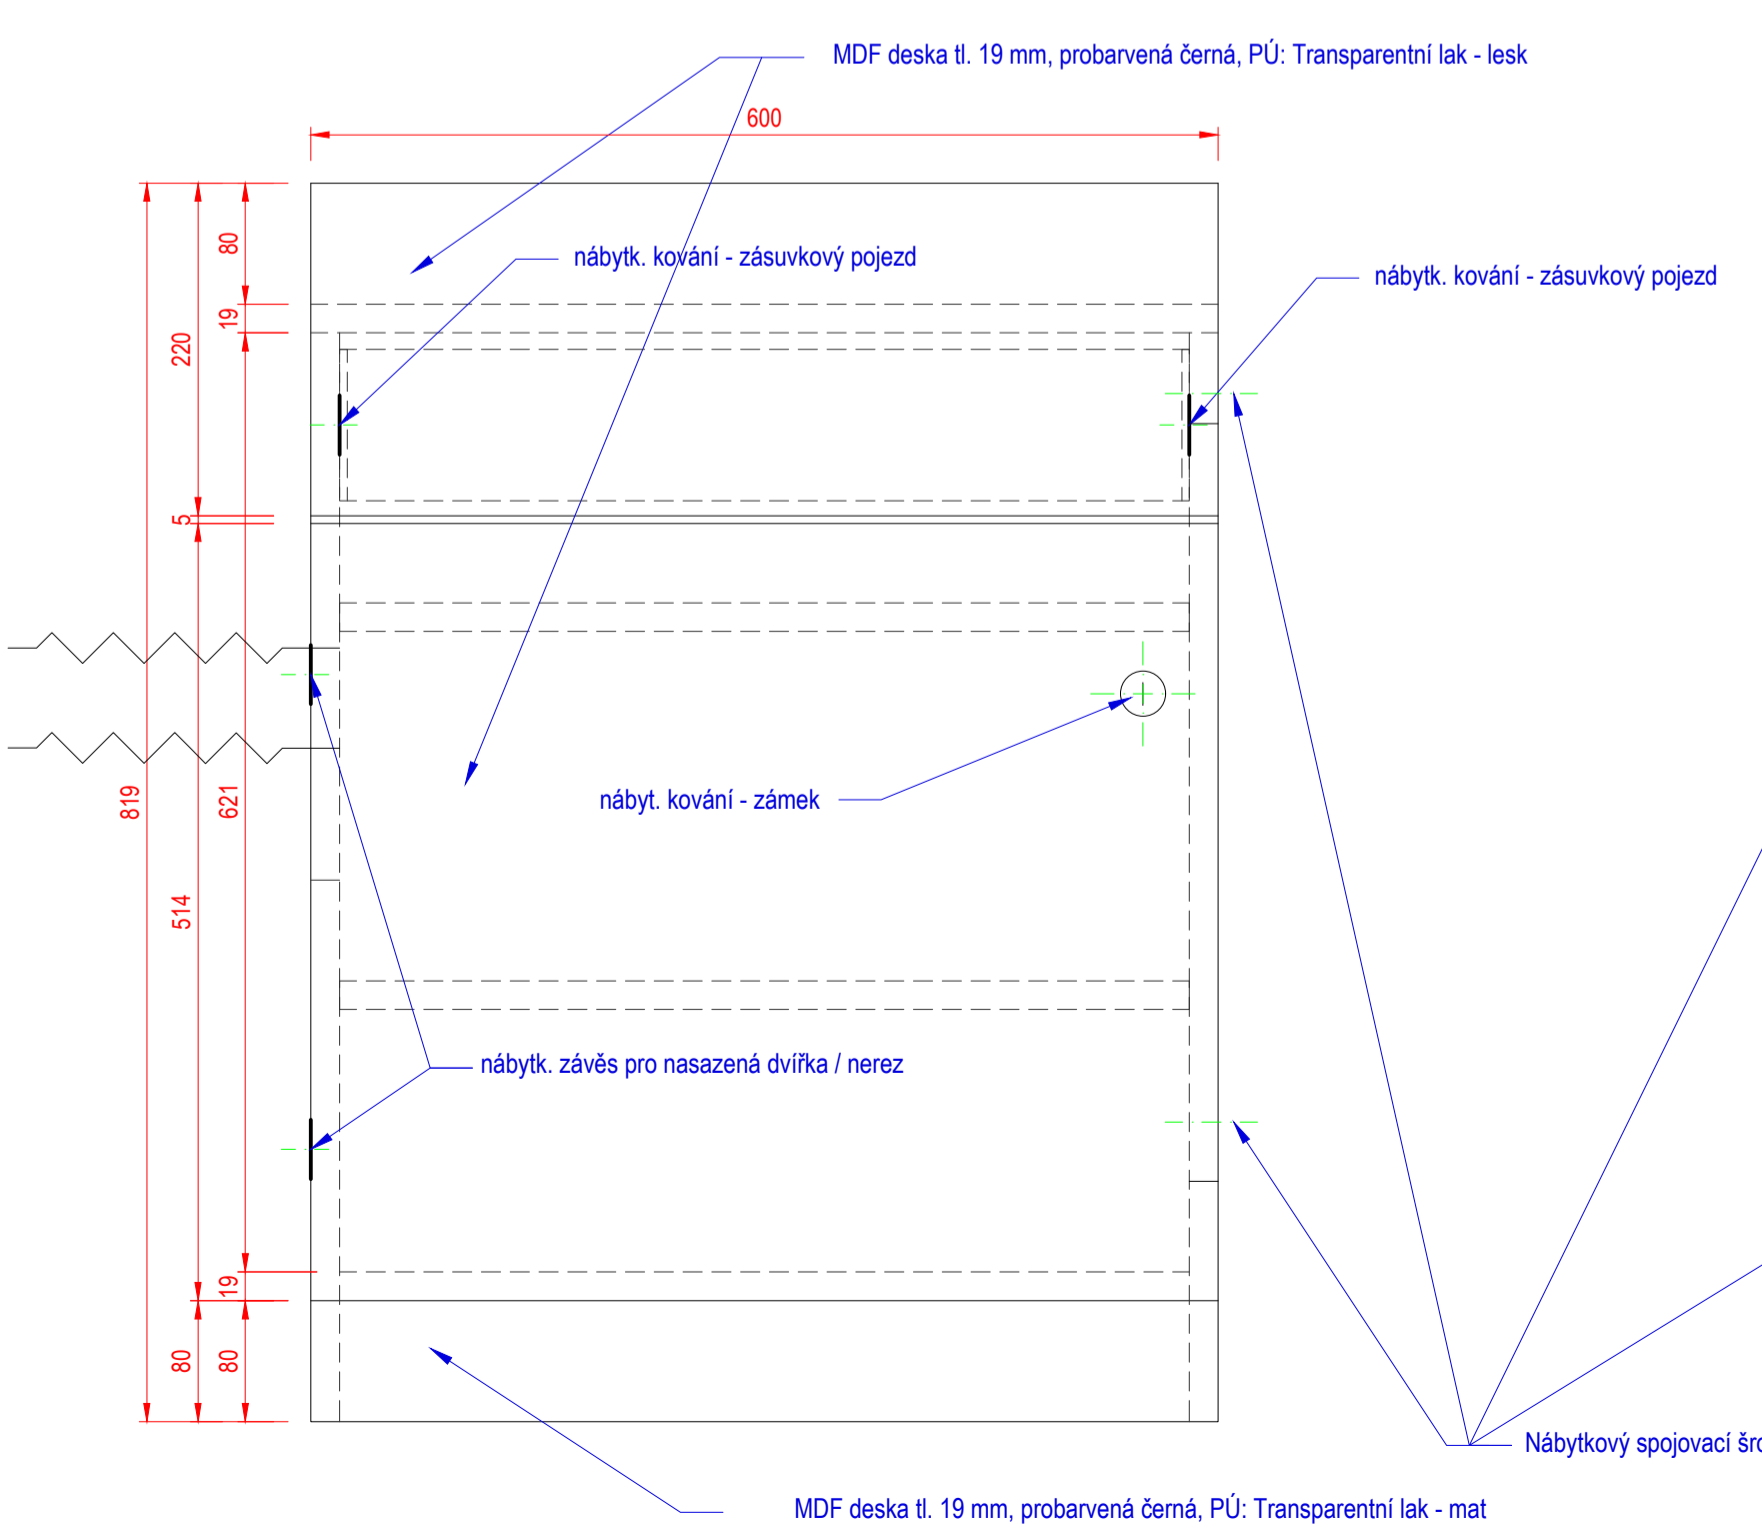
MDF deska tl. 19 mm, probarvená černá, PÚ: Transparentní lak - lesk

600

nábytk. kování - zásuvkový pojezd

nábytk. kování - zásuvkový pojezd

80

19

220

5

819

621

514

nábyt. kování - zámek

nábytk. závěs pro nasazená dvířka / nerez

19

80

80

Nábytkový spojovací šro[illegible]

MDF deska tl. 19 mm, probarvená černá, PÚ: Transparentní lak - mat